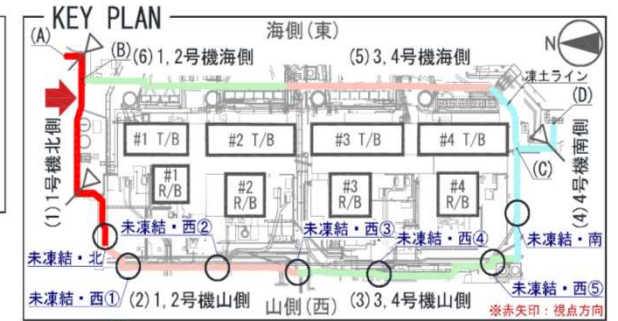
KEY PLAN

海側(東)

(A)

(B)

(6) 1, 2号機海側

(5) 3, 4号機海側

N

凍土ライン

(D)

(1) 1号機北側

#1 T/B

#2 T/B

#3 T/B

#4 T/B

#1 R/B

#2 R/B

#3 R/B

#4 R/B

(C)

(4) 4号機南側

未凍結・西②

未凍結・西③

未凍結・西④

未凍結・南

未凍結・北

未凍結・西①

(2) 1, 2号機山側

山側(西)

(3) 3, 4号機山側

未凍結・西⑤

※赤矢印：視点方向